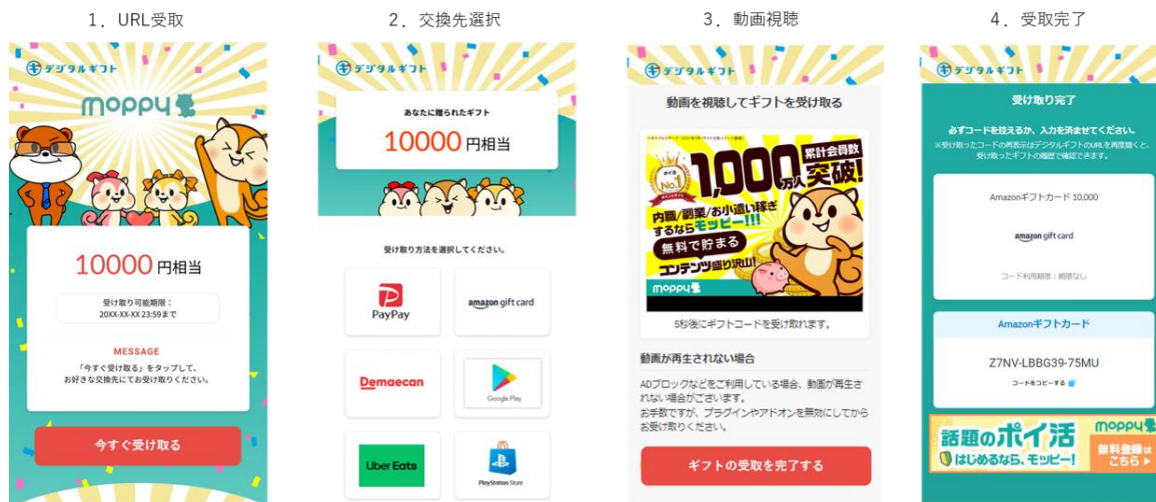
1．URL受取

デジタルギフト

moppy

10000 円相当

受け取り可能期限：
20XX-XX-XX 23:59まで

MESSAGE

「今すぐ受け取る」をタップして、
お好きな交換先にてお受け取りください。

今すぐ受け取る

2．交換先選択

デジタルギフト

あなたに贈られたギフト

10000 円相当

受け取り方法を選択してください。

PayPay

amazon gift card

Demaecan

Google Play

Uber Eats

PlayStation Store

3．動画視聴

デジタルギフト

動画を視聴してギフトを受け取る

No.1

1,000万人 累計会員数 突破!

内職/副業/お小遣い稼ぎするならモッピー!!!

無料で貯まる

コンテンツ盛り沢山!

moppy

5秒後にギフトコードを受け取れます。

動画が再生されない場合

ADブロックなどをご利用している場合、動画が再生されない場合がございます。
お手数ですが、プラグインやアドオンを無効にしてからお受け取りください。

ギフトの受取を完了する

4．受取完了

デジタルギフト

受け取り完了

必ずコードを控えるか、入力を済ませてください。
※受け取ったコードの再表示はデジタルギフトのURLを再度開くと、受け取ったギフトの画面で確認できます。

Amazonギフトカード 10,000

amazon gift card

コード利用期限：期限なし

Amazonギフトカード

Z7NV-LBBG39-75MU

コードをコピーする

話題のポイ活

はじめるなら、モッピー!

moppy

無料登録は こちら